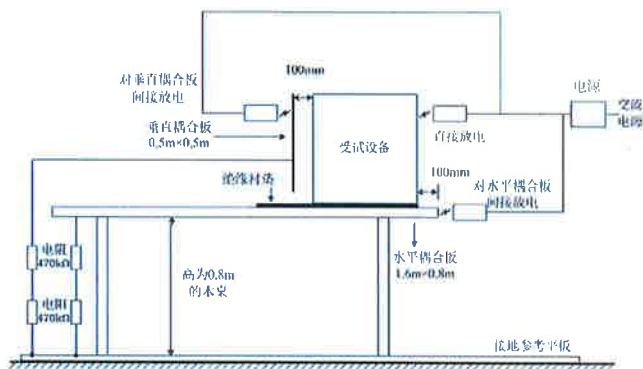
对垂直耦合板
间接放电

100mm

垂直耦合板
0.5m×0.5m

受试设备

直接放电

电源

交流
电源

绝缘衬垫

100mm

对水平耦合板
间接放电

电阻
470kΩ

电阻
470kΩ

高为0.8m
的木桌

水平耦合板
1.6m×0.8m

接地参考平板